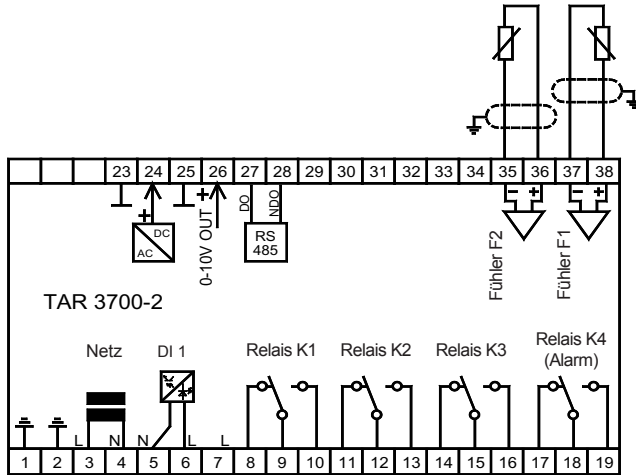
23 24 25 26 27 28 29 30 31 32 33 34 35 36 37 38

DC
AC

0-10V OUT

DO NDO

RS 485

Fühler F2

Fühler F1

TAR 3700-2

Netz

DI 1

Relais K1

Relais K2

Relais K3

Relais K4 (Alarm)

L N N L L

1 2 3 4 5 6 7 8 9 10 11 12 13 14 15 16 17 18 19